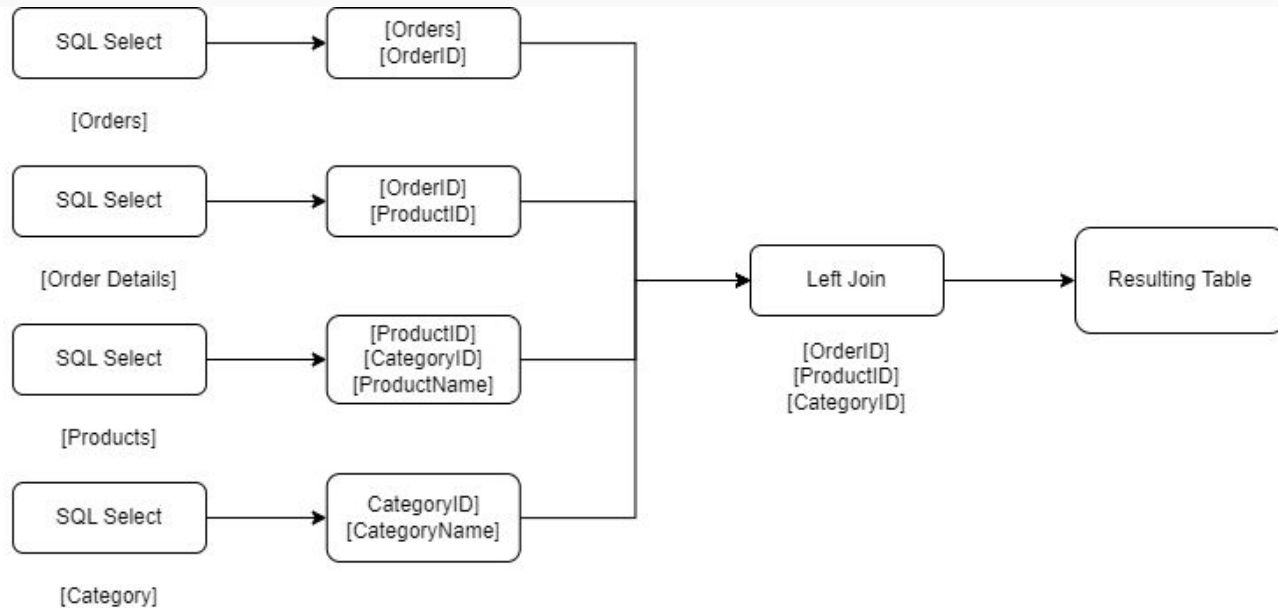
SQL Select

[Orders]

[Orders]
[OrderID]

SQL Select

[Order Details]

[OrderID]
[ProductID]

SQL Select

[Products]

[ProductID]
[CategoryID]
[ProductName]

SQL Select

[Category]

CategoryID]
[CategoryName]

Left Join

[OrderID]
[ProductID]
[CategoryID]

Resulting Table